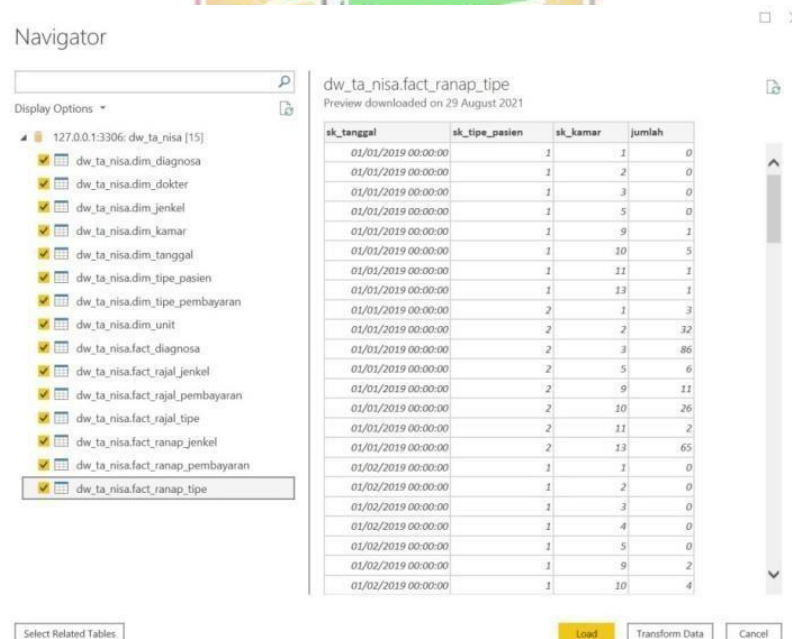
Navigator

Display Options

127.0.0.1:3306: dw_ta_nisa [15]

dw_ta_nisa.dim_diagnosa
dw_ta_nisa.dim_dokter
dw_ta_nisa.dim_jenkel
dw_ta_nisa.dim_kamar
dw_ta_nisa.dim_tanggal
dw_ta_nisa.dim_tipe_pasien
dw_ta_nisa.dim_tipe_pembayaran
dw_ta_nisa.dim_unit
dw_ta_nisa.fact_diagnosa
dw_ta_nisa.fact_rajal_jenkel
dw_ta_nisa.fact_rajal_pembayaran
dw_ta_nisa.fact_rajal_tipe
dw_ta_nisa.fact_ranap_jenkel
dw_ta_nisa.fact_ranap_pembayaran
dw_ta_nisa.fact_ranap_tipe

dw_ta_nisa.fact_ranap_tipe
Preview downloaded on 29 August 2021

| sk_tanggal | sk_tipe_pasien | sk_kamar | jumlah |
|---|---|---|---|
| 01/01/2019 00:00:00 | 1 | 1 | 0 |
| 01/01/2019 00:00:00 | 1 | 2 | 0 |
| 01/01/2019 00:00:00 | 1 | 3 | 0 |
| 01/01/2019 00:00:00 | 1 | 5 | 0 |
| 01/01/2019 00:00:00 | 1 | 9 | 1 |
| 01/01/2019 00:00:00 | 1 | 10 | 5 |
| 01/01/2019 00:00:00 | 1 | 11 | 1 |
| 01/01/2019 00:00:00 | 1 | 13 | 1 |
| 01/01/2019 00:00:00 | 2 | 1 | 3 |
| 01/01/2019 00:00:00 | 2 | 2 | 32 |
| 01/01/2019 00:00:00 | 2 | 3 | 86 |
| 01/01/2019 00:00:00 | 2 | 5 | 6 |
| 01/01/2019 00:00:00 | 2 | 9 | 11 |
| 01/01/2019 00:00:00 | 2 | 10 | 26 |
| 01/01/2019 00:00:00 | 2 | 11 | 2 |
| 01/01/2019 00:00:00 | 2 | 13 | 65 |
| 01/02/2019 00:00:00 | 1 | 1 | 0 |
| 01/02/2019 00:00:00 | 1 | 2 | 0 |
| 01/02/2019 00:00:00 | 1 | 3 | 0 |
| 01/02/2019 00:00:00 | 1 | 4 | 0 |
| 01/02/2019 00:00:00 | 1 | 5 | 0 |
| 01/02/2019 00:00:00 | 1 | 9 | 2 |
| 01/02/2019 00:00:00 | 1 | 10 | 4 |

Select Related Tables

Load
Transform Data
Cancel